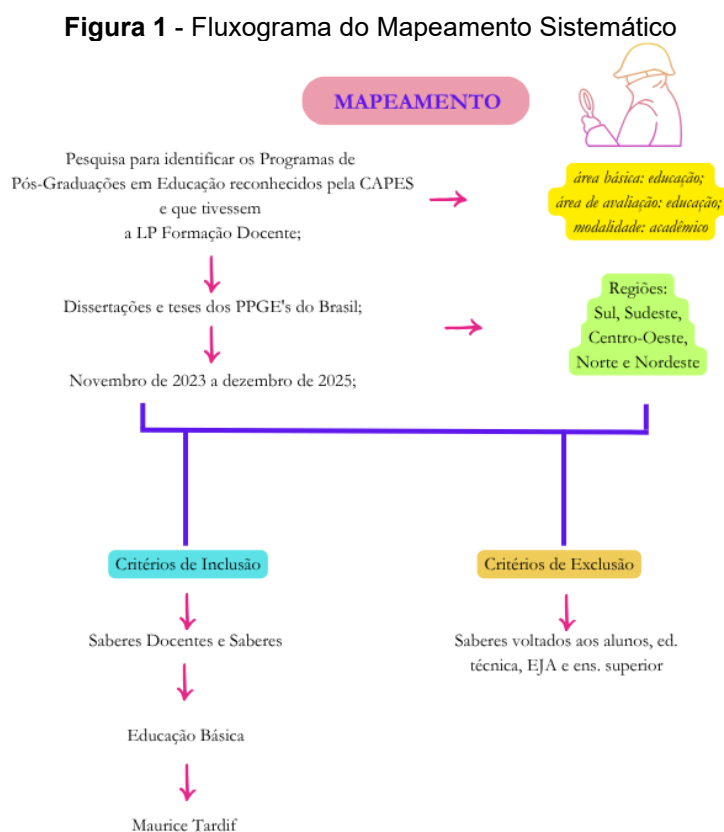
**Figura 1** - Fluxograma do Mapeamento Sistemático

MAPEAMENTO

Pesquisa para identificar os Programas de Pós-Graduações em Educação reconhecidos pela CAPES e que tivessem a LP Formação Docente;

*área básica: educação; área de avaliação: educação; modalidade: acadêmico*

Dissertações e teses dos PPGE's do Brasil;

Regiões: Sul, Sudeste, Centro-Oeste, Norte e Nordeste

Novembro de 2023 a dezembro de 2025;

Critérios de Inclusão

Saberes Docentes e Saberes

Educação Básica

Maurice Tardif

Critérios de Exclusão

Saberes voltados aos alunos, ed. técnica, EJA e ens. superior